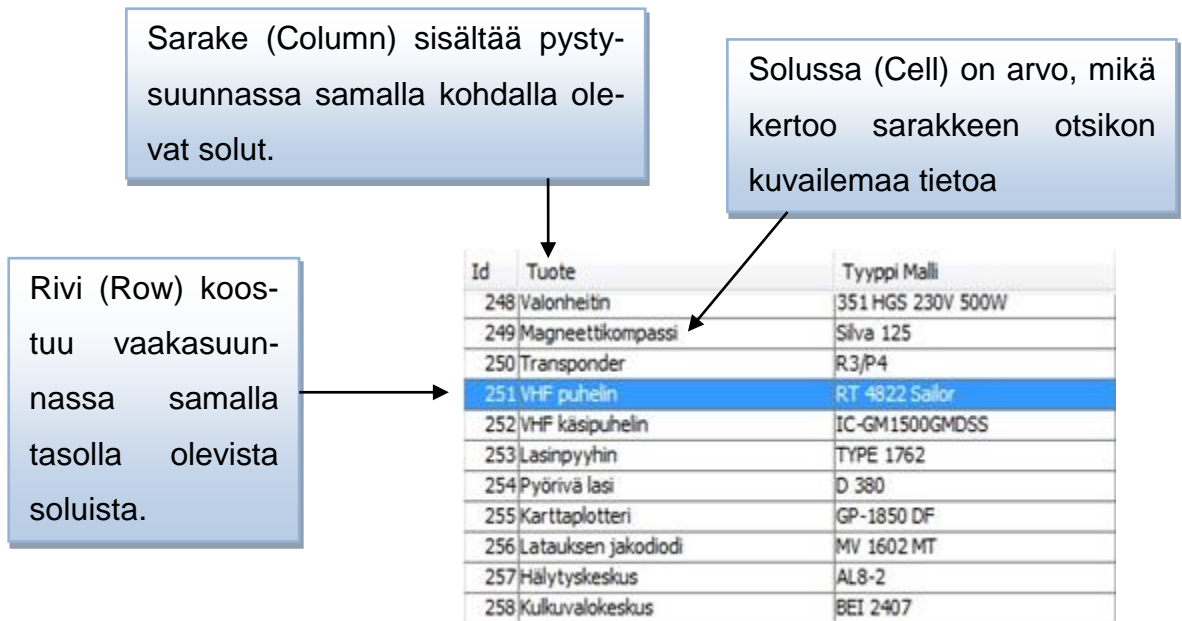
Sarake (Column) sisältää pystysuunnassa samalla kohdalla olevat solut.

Solussa (Cell) on arvo, mikä kertoo sarakkeen otsikon kuvailemaa tietoa

Rivi (Row) koostuu vaakasuunnassa samalla tasolla olevista soluista.

| Id | Tuote | Tyyppi Malli |
|---|---|---|
| 248 | Valonheitin | 351 HGS 230V 500W |
| 249 | Magneettikompassi | Silva 125 |
| 250 | Transponder | R3/P4 |
| 251 | VHF puhelin | RT 4822 Sailor |
| 252 | VHF käsipuhelin | IC-GM1500GMDSS |
| 253 | Lasinpyyhin | TYPE 1762 |
| 254 | Pyörivä lasi | D 380 |
| 255 | Karttaplotteri | GP-1850 DF |
| 256 | Latauksen jakodiodi | MV 1602 MT |
| 257 | Hälytyskeskus | AL8-2 |
| 258 | Kulkuvalokeskus | BEI 2407 |